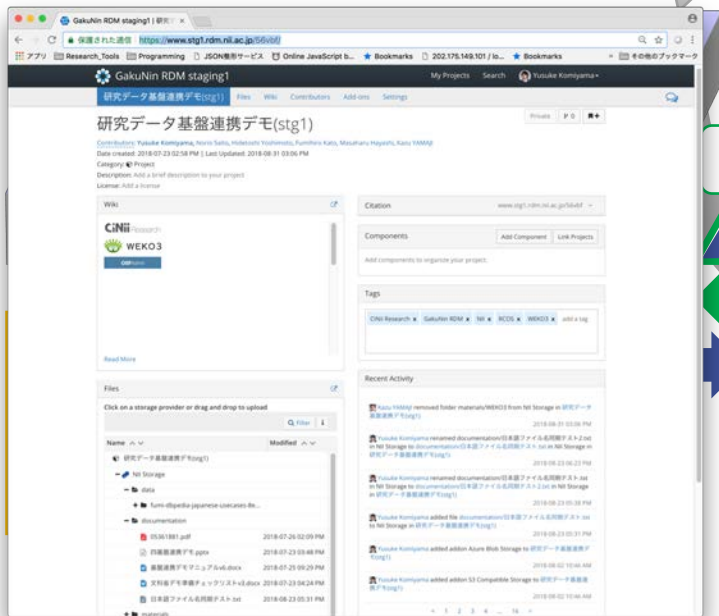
GakuNin RDM staging1 | 研究 ×

保護された通信 https://www.stg1.rdm.nii.ac.jp/56vbf/

アプリ Research_Tools Programming JSON整形サービス Online JavaScript b... Bookmarks 202.175.149.101 / lo... Bookmarks その他のブックマーク

GakuNin RDM staging1

My Projects Search Yusuke Komiyama

研究データ基盤連携デモ(stg1) Files Wiki Contributors Add-ons Settings

研究データ基盤連携デモ(stg1)

Private P 0

Contributors: Yusuke Komiyama, Norio Saito, Hidetoshi Yoshimoto, Fumihiro Kato, Masaharu Hayashi, Kazu YAMAJI

Date created: 2018-07-23 02:58 PM | Last Updated: 2018-08-31 03:06 PM

Category: Project

Description: Add a brief description to your project

License: Add a license

Wiki

CiNii Research

WEKO3

Read More

Files

Click on a storage provider or drag and drop to upload

Filter

| Name | Modified |
|---|---|
| 研究データ基盤連携デモ(stg1) | |
| NII Storage | |
| data | |
| fumi-dbpedia-japanese-usecases-8e... | |
| documentation | |
| 05361881.pdf | 2018-07-26 02:09 PM |
| 四画連携デモ.pptx | 2018-07-23 03:48 PM |
| 基盤連携デモマニュアルv6.docx | 2018-07-25 09:29 PM |
| 文科省デモ準備チェックリストv3.docx | 2018-07-23 04:24 PM |
| 日本語ファイル名同期テスト.txt | 2018-08-23 05:31 PM |
| materials | |

Citation

www.stg1.rdm.nii.ac.jp/56vbf

Components

Add Component Link Projects

Add components to organize your project.

Tags

CiNii Research x GakuNin RDM x NII x RCOS x WEKO3 x add a tag

Recent Activity

Kazu YAMAJI removed folder materials/WEKO3 from NII Storage in 研究データ基盤連携デモ(stg1)

2018-08-31 03:06 PM

Yusuke Komiyama renamed documentation/日本語ファイル名同期テスト2.txt in NII Storage to documentation/日本語ファイル名同期テスト.txt in NII Storage in 研究データ基盤連携デモ(stg1)

2018-08-23 06:27 PM

Yusuke Komiyama renamed documentation/日本語ファイル名同期テスト.txt in NII Storage to documentation/日本語ファイル名同期テスト2.txt in NII Storage in 研究データ基盤連携デモ(stg1)

2018-08-23 05:38 PM

Yusuke Komiyama added file documentation/日本語ファイル名同期テスト.txt to NII Storage in 研究データ基盤連携デモ(stg1)

2018-08-23 05:31 PM

Yusuke Komiyama added addon Azure Blob Storage to 研究データ基盤連携デモ(stg1)

2018-08-02 10:46 AM

Yusuke Komiyama added addon S3 Compatible Storage to 研究データ基盤連携デモ(stg1)

2018-08-02 10:46 AM

« 1 2 3 4 ... 16 »